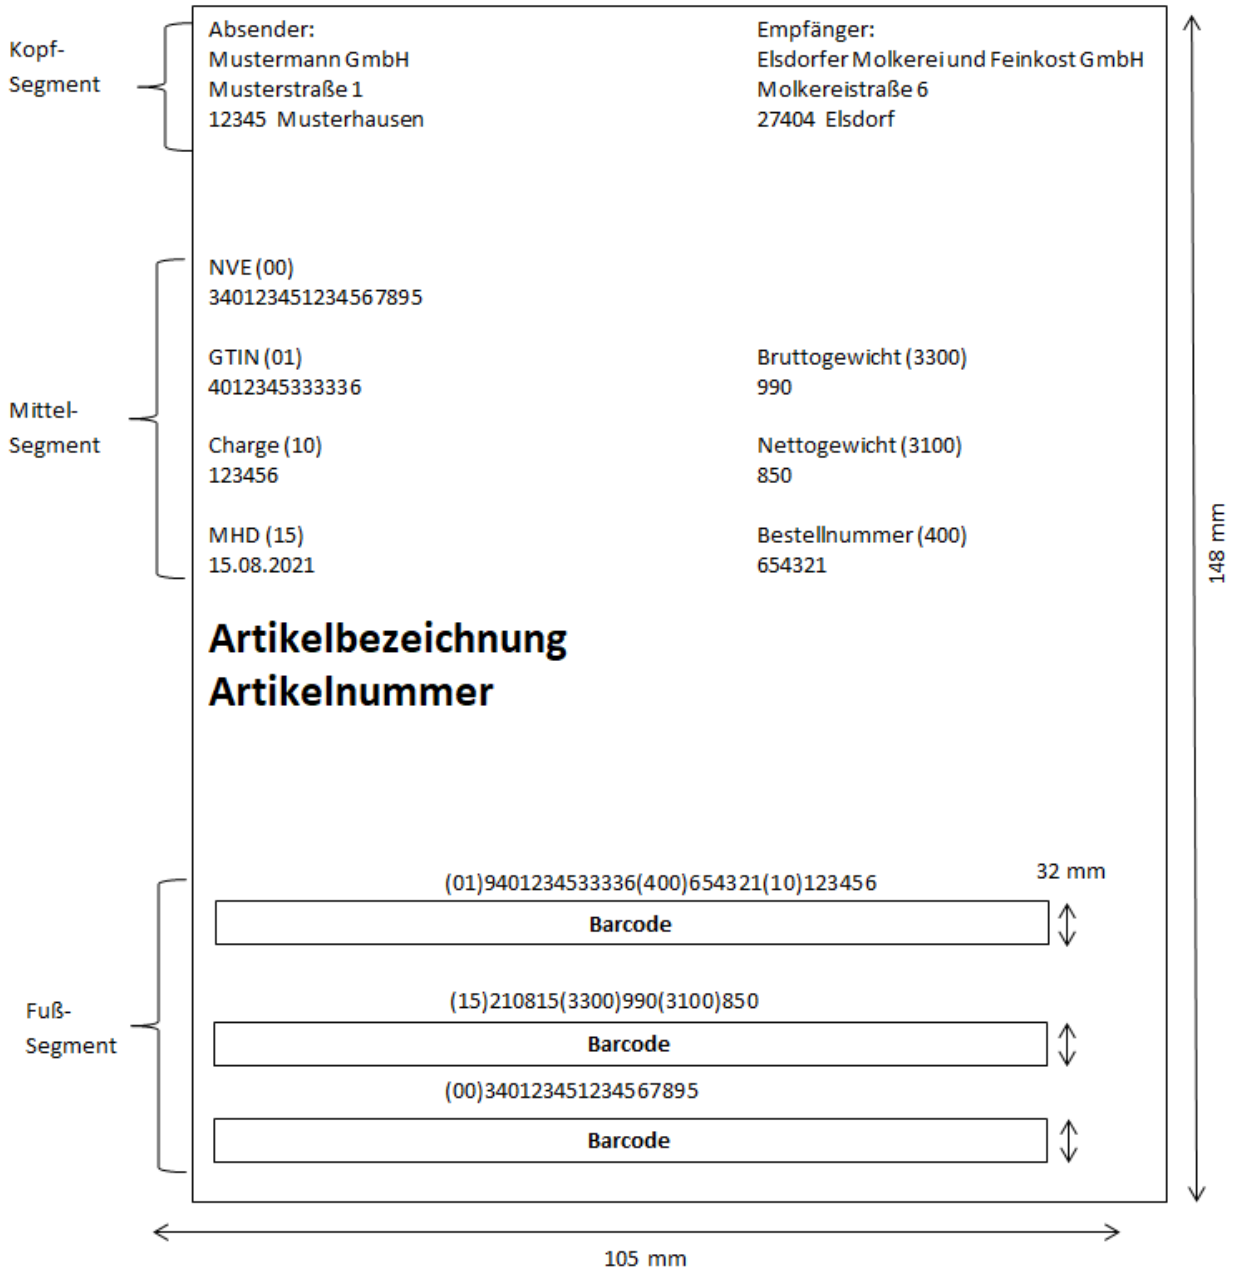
Kopf-Segment

Absender:
Mustermann GmbH
Musterstraße 1
12345 Musterhausen

Empfänger:
Elsdorfer Molkerei und Feinkost GmbH
Molkereistraße 6
27404 Elsdorf

Mittel-Segment

NVE (00)
340123451234567895

GTIN (01)
4012345333336

Bruttogewicht (3300)
990

Charge (10)
123456

Nettogewicht (3100)
850

MHD (15)
15.08.2021

Bestellnummer (400)
654321

**Artikelbezeichnung**
**Artikelnummer**

Fuß-Segment

32 mm

(01)9401234533336(400)654321(10)123456

**Barcode**

(15)210815(3300)990(3100)850

**Barcode**

(00)340123451234567895

**Barcode**

148 mm

105 mm